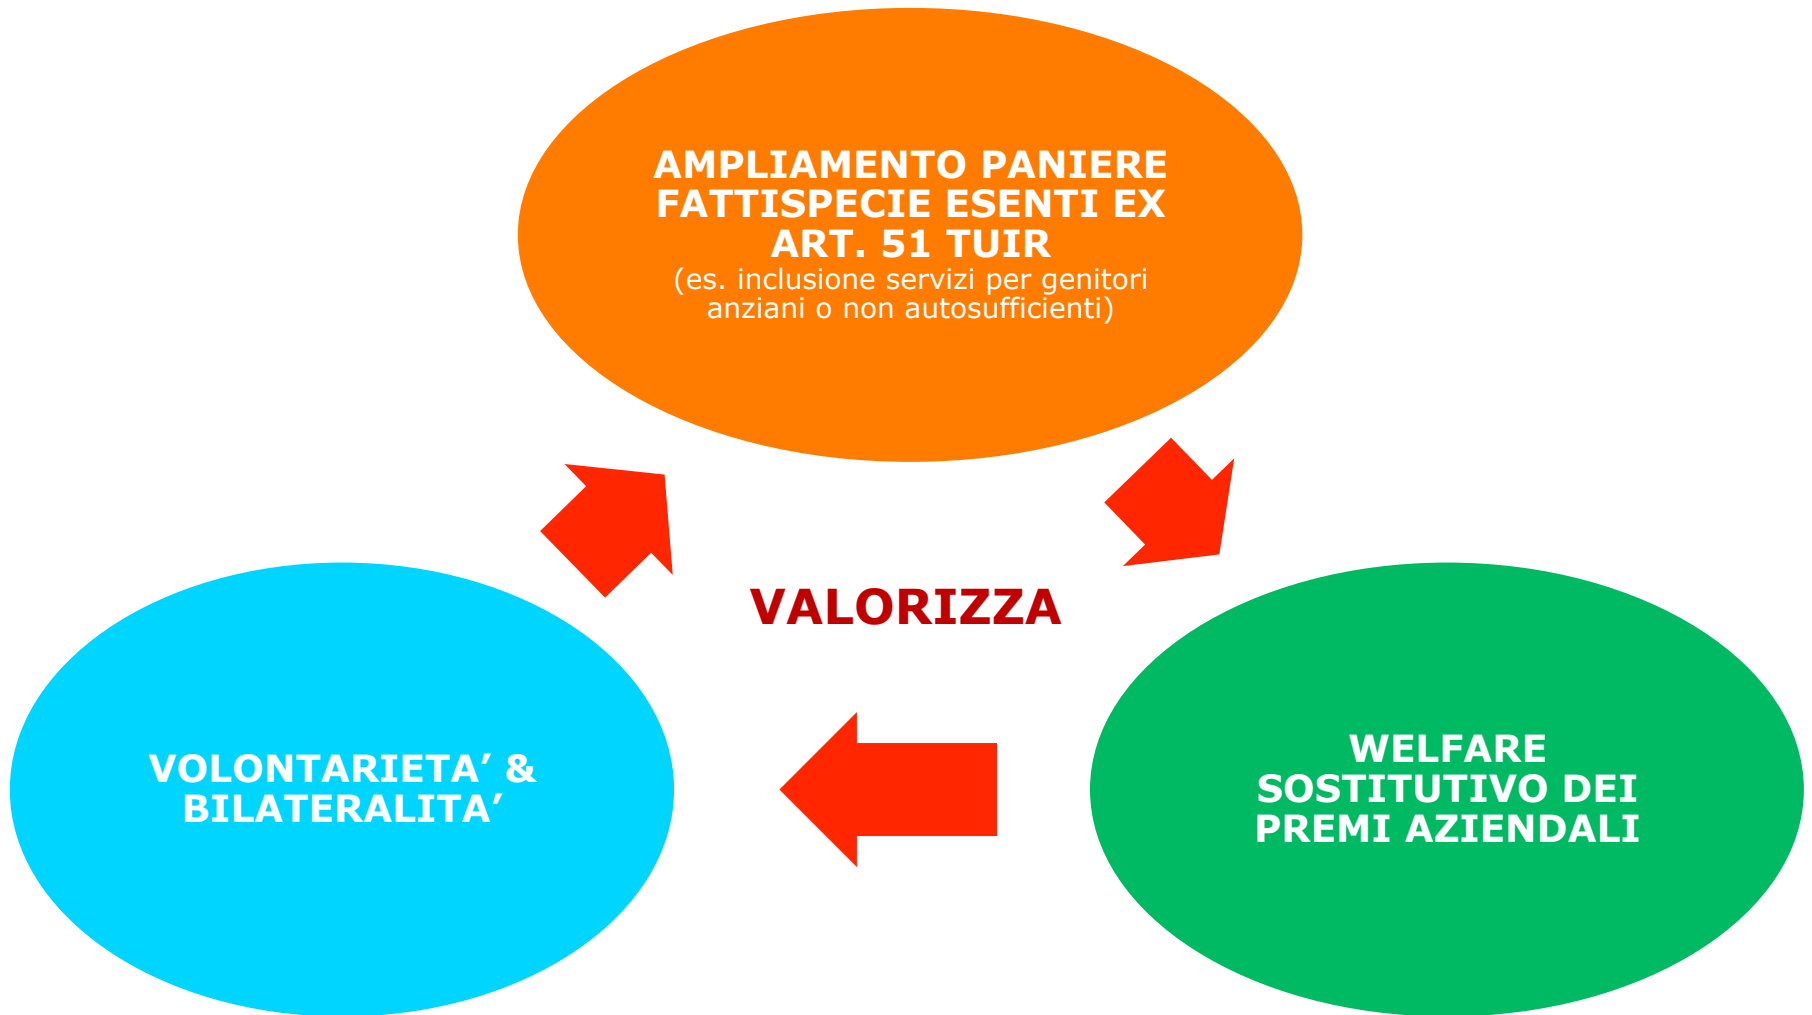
AMPLIAMENTO PANIERE FATTISPECIE ESENTI EX ART. 51 TUIR
(es. inclusione servizi per genitori anziani o non autosufficienti)

VALORIZZA

VOLONTARIETA’ & BILATERALITA’

WELFARE SOSTITUTIVO DEI PREMI AZIENDALI